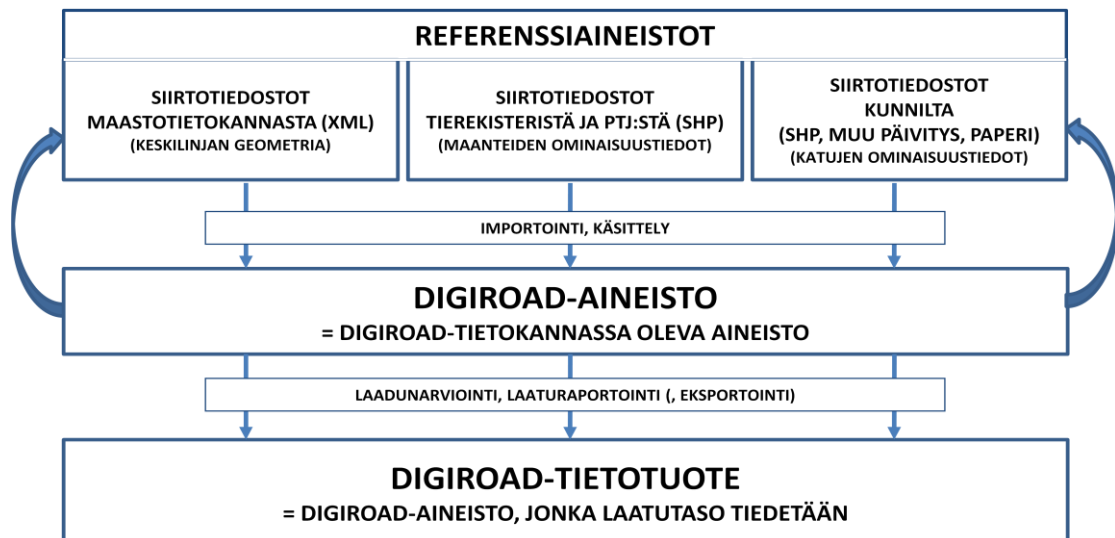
REFERENSSIAINEISTOT

SIIRTOTIEDOSTOT MAASTOTIETOKANNASTA (XML)
(KESKILINJAN GEOMETRIA)

SIIRTOTIEDOSTOT TIEREKISTERISTÄ JA PTJ:STÄ (SHP)
(MAANTEIDEN OMINAISUUSTIEDOT)

SIIRTOTIEDOSTOT KUNNILTA
(SHP, MUU PÄIVITYS, PAPERI)
(KATUJEN OMINAISUUSTIEDOT)

IMPORTOINTI, KÄSITTELY

DIGIROAD-AINEISTO
= DIGIROAD-TIETOKANNASSA OLEVA AINEISTO

LAADUNARVIOINTI, LAATURAPORTOINTI (, EKSPORTOINTI)

DIGIROAD-TIETOTUOTE
= DIGIROAD-AINEISTO, JONKA LAATUTASO TIEDETÄÄN